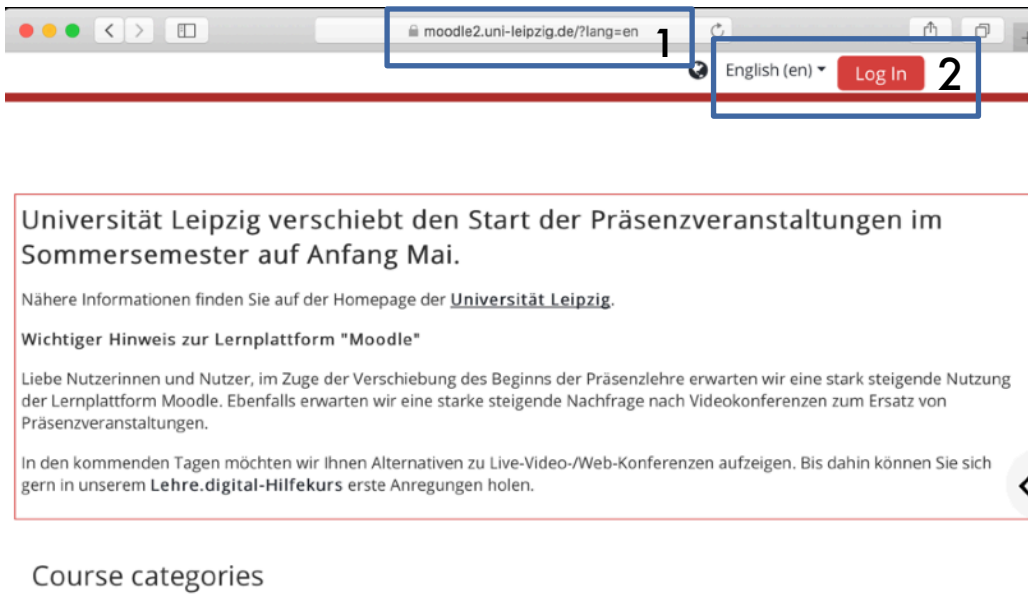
moodle2.uni-leipzig.de/?lang=en

1

English (en)

Log In

2

Universität Leipzig verschiebt den Start der Präsenzveranstaltungen im Sommersemester auf Anfang Mai.

Nähere Informationen finden Sie auf der Homepage der Universität Leipzig.

Wichtiger Hinweis zur Lernplattform "Moodle"

Liebe Nutzerinnen und Nutzer, im Zuge der Verschiebung des Beginns der Präsenzlehre erwarten wir eine stark steigende Nutzung der Lernplattform Moodle. Ebenfalls erwarten wir eine starke steigende Nachfrage nach Videokonferenzen zum Ersatz von Präsenzveranstaltungen.

In den kommenden Tagen möchten wir Ihnen Alternativen zu Live-Video-/Web-Konferenzen aufzeigen. Bis dahin können Sie sich gern in unserem Lehre.digital-Hilfekurs erste Anregungen holen.

Course categories